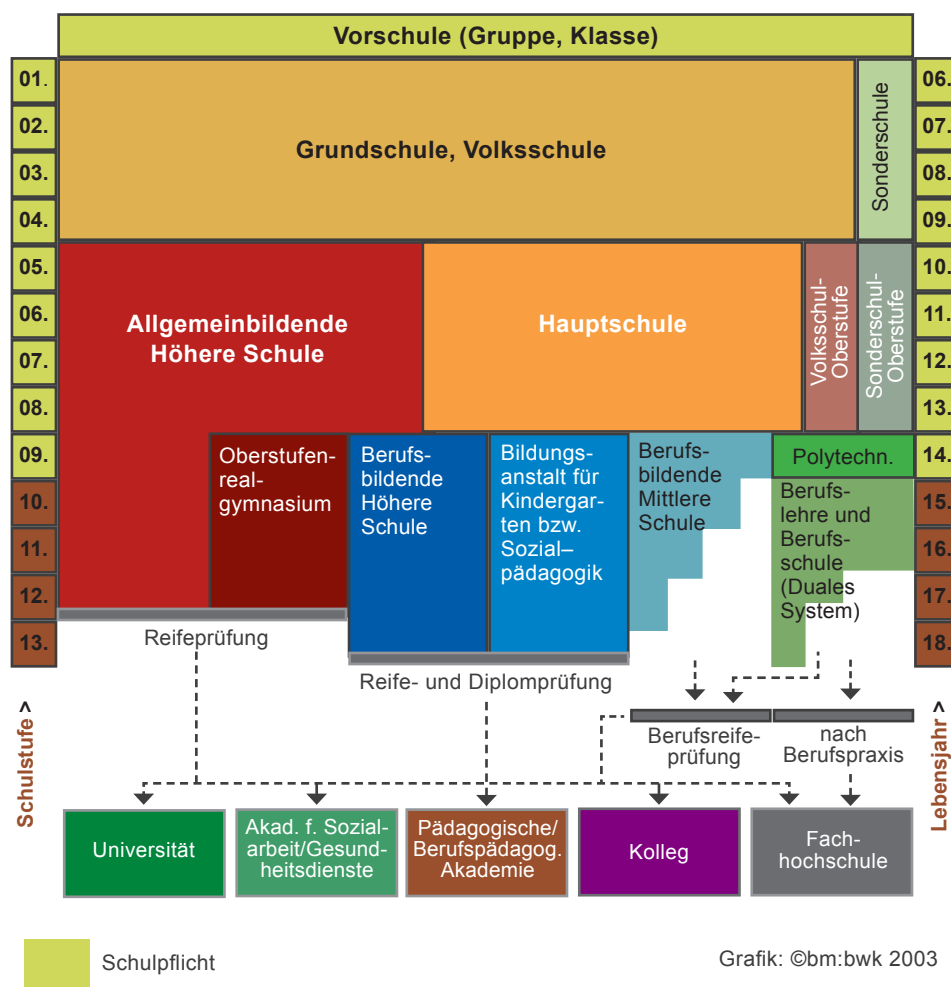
Vorschule (Gruppe, Klasse)

01.
02.
03.
04.
05.
06.
07.
08.
09.
10.
11.
12.
13.

Schulstufe >

06.
07.
08.
09.
10.
11.
12.
13.
14.
15.
16.
17.
18.

Lebensjahr >

Grundschule, Volksschule

Sonderschule

Allgemeinbildende Höhere Schule

Hauptschule

Volksschul-Oberstufe

Sonderschul-Oberstufe

Oberstufenrealgymnasium

Berufsbildende Höhere Schule

Bildungsanstalt für Kindergarten bzw. Sozial–pädagogik

Berufsbildende Mittlere Schule

Polytechn.

Berufslehre und Berufsschule (Duales System)

Reifeprüfung

Reife- und Diplomprüfung

Berufsreifeprüfung

nach Berufspraxis

Universität

Akad. f. Sozialarbeit/Gesundheitsdienste

Pädagogische/ Berufspädagog. Akademie

Kolleg

Fachhochschule

Schulpflicht

Grafik: ©bm:bwk 2003